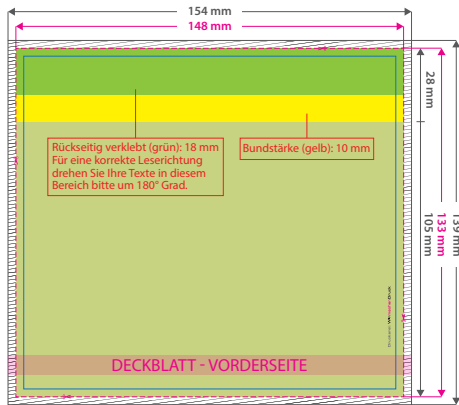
154 mm
148 mm

28 mm

139 mm
133 mm
105 mm

Rückseitig verklebt (grün): 18 mm
Für eine korrekte Leserichtung drehen Sie Ihre Texte in diesem Bereich bitte um 180° Grad.

Bundstärke (gelb): 10 mm

DECKBLATT - VORDERSEITE